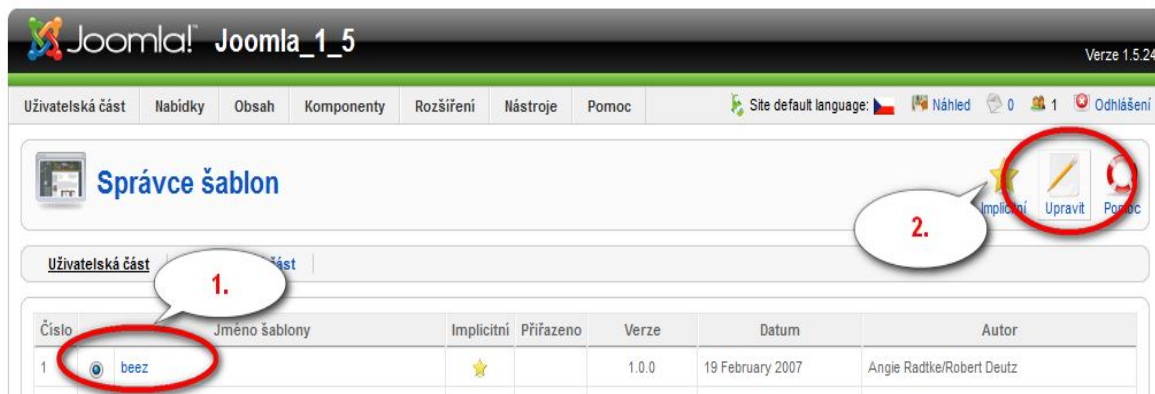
Joomla! Joomla_1_5

Verze 1.5.24

Uživatelská část Nabídky Obsah Komponenty Rozšíření Nástroje Pomoc

Site default language: Náhled 0 1 Odhlášení

Správce šablon

Implicitní Upravit Pomoc

2.

Uživatelská část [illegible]část

1.

| Číslo | | Jméno šablony | Implicitní | Přiřazeno | Verze | Datum | Autor |
|---|---|---|---|---|---|---|---|
| 1 | | beez | | | 1.0.0 | 19 February 2007 | Angie Radtke/Robert Deutz |